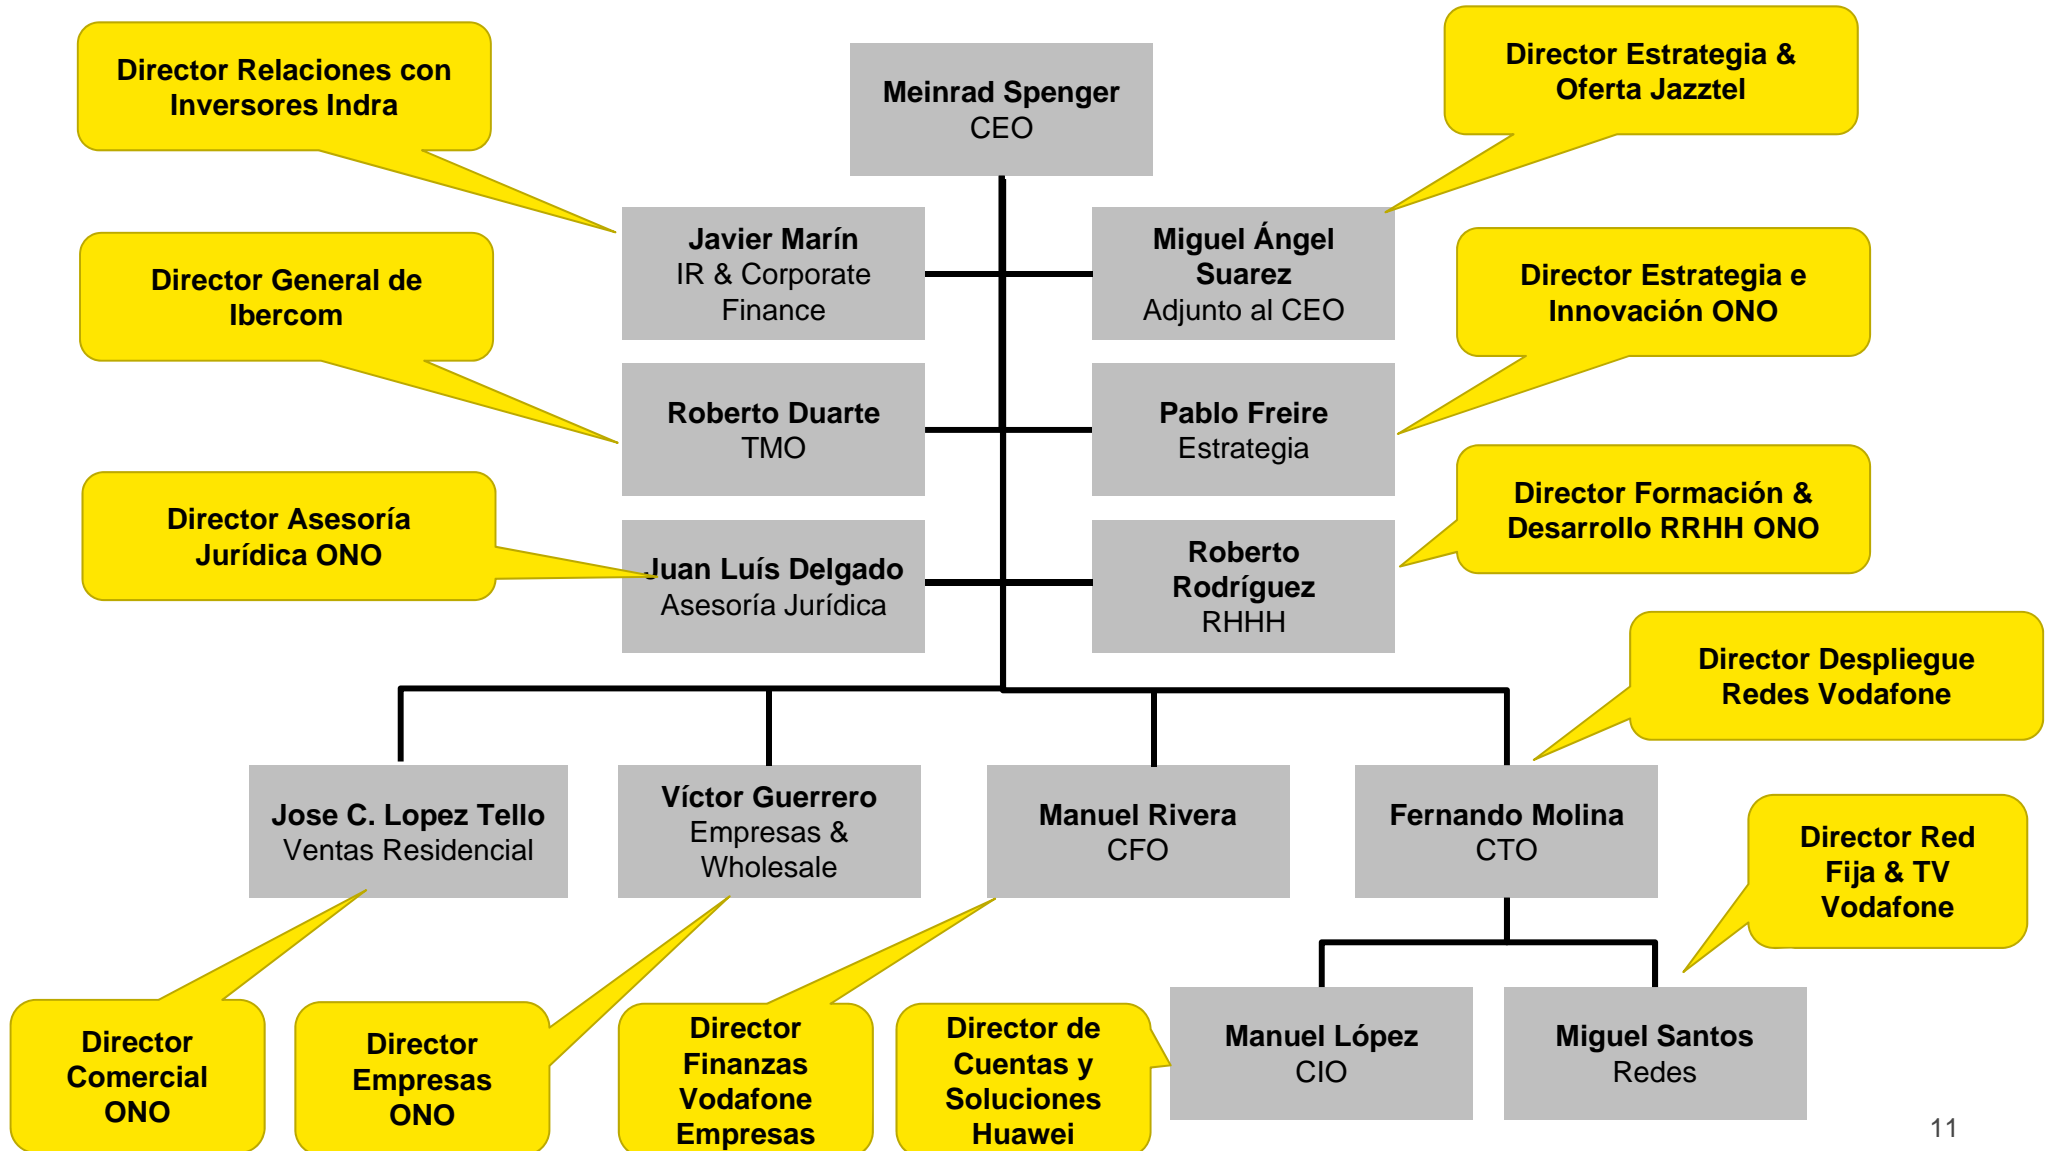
Director Relaciones con Inversores Indra

Meinrad Spenger
CEO

Director Estrategia & Oferta Jazztel

Javier Marín
IR & Corporate Finance

Miguel Ángel Suarez
Adjunto al CEO

Director General de Ibercom

Director Estrategia e Innovación ONO

Roberto Duarte
TMO

Pablo Freire
Estrategia

Director Asesoría Jurídica ONO

Director Formación & Desarrollo RRHH ONO

Juan Luís Delgado
Asesoría Jurídica

Roberto Rodríguez
RHHH

Director Despliegue Redes Vodafone

Jose C. Lopez Tello
Ventas Residencial

Víctor Guerrero
Empresas & Wholesale

Manuel Rivera
CFO

Fernando Molina
CTO

Director Red Fija & TV Vodafone

Director Comercial ONO

Director Empresas ONO

Director Finanzas Vodafone Empresas

Director de Cuentas y Soluciones Huawei

Manuel López
CIO

Miguel Santos
Redes

11